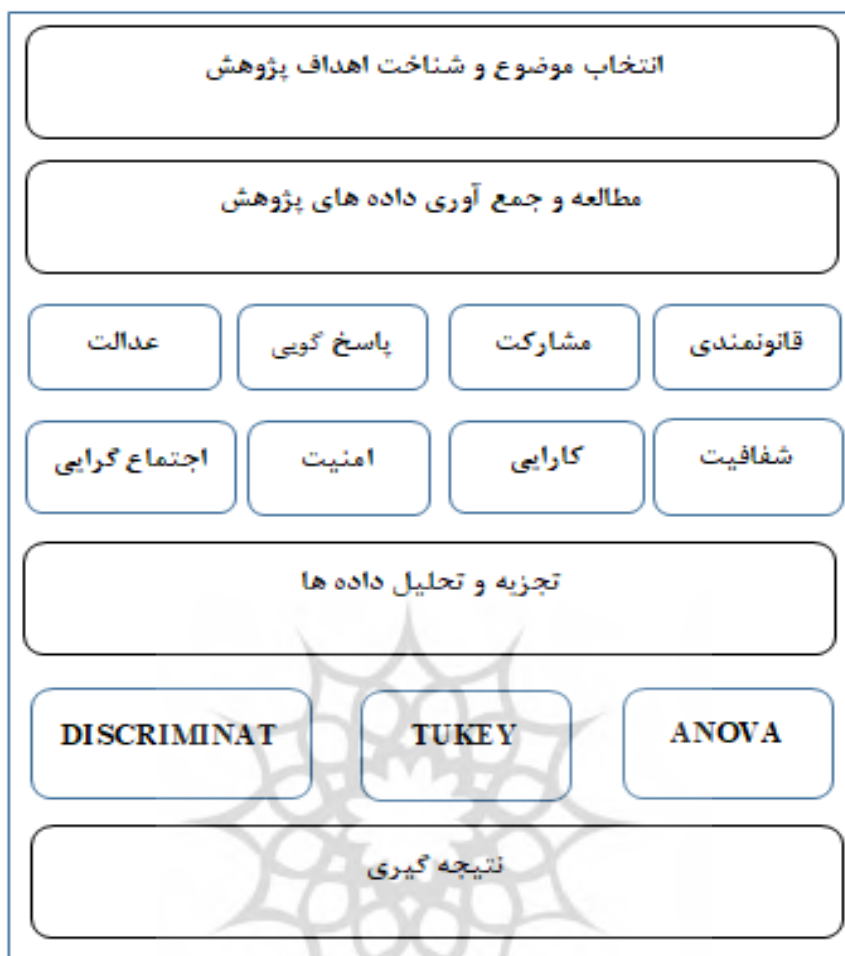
انتخاب موضوع و شناخت اهداف پژوهش

مطالعه و جمع آوری داده های پژوهش

قانونمندی

مشارکت

پاسخ گویی

عدالت

شفافیت

کارایی

امنیت

اجتماع گرایی

تجزیه و تحلیل داده ها

ANOVA

TUKEY

DISCRIMINAT

نتیجه گیری